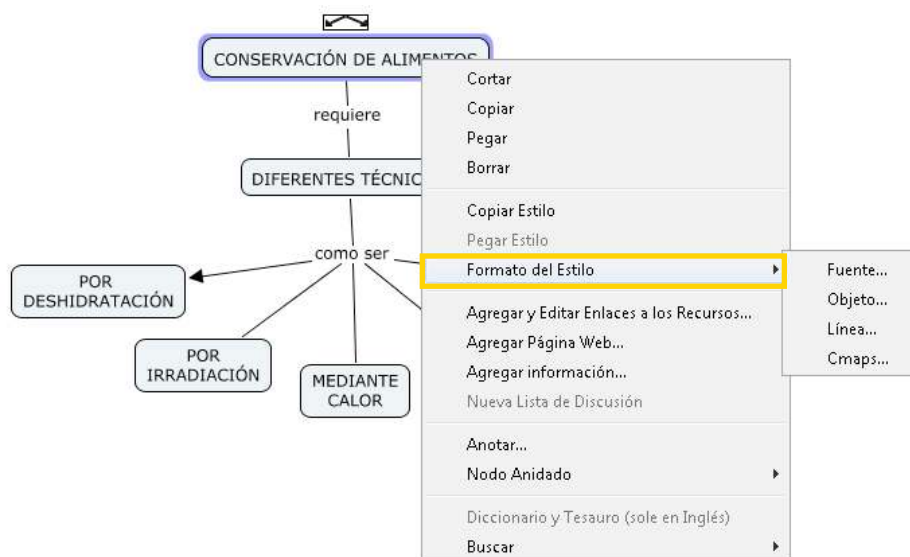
CONSERVACIÓN DE ALIMENTOS

requiere

DIFERENTES TÉCNIC

como ser

POR DESHIDRATACIÓN

POR IRRADIACIÓN

MEDIANTE CALOR

Cortar
Copiar
Pegar
Borrar

Copiar Estilo
Pegar Estilo
Formato del Estilo

Agregar y Editar Enlaces a los Recursos...
Agregar Página Web...
Agregar información...
Nueva Lista de Discusión

Anotar...
Nodo Anidado

Diccionario y Tesauro (sole en Inglés)
Buscar

Fuente...
Objeto...
Línea...
Cmaps...